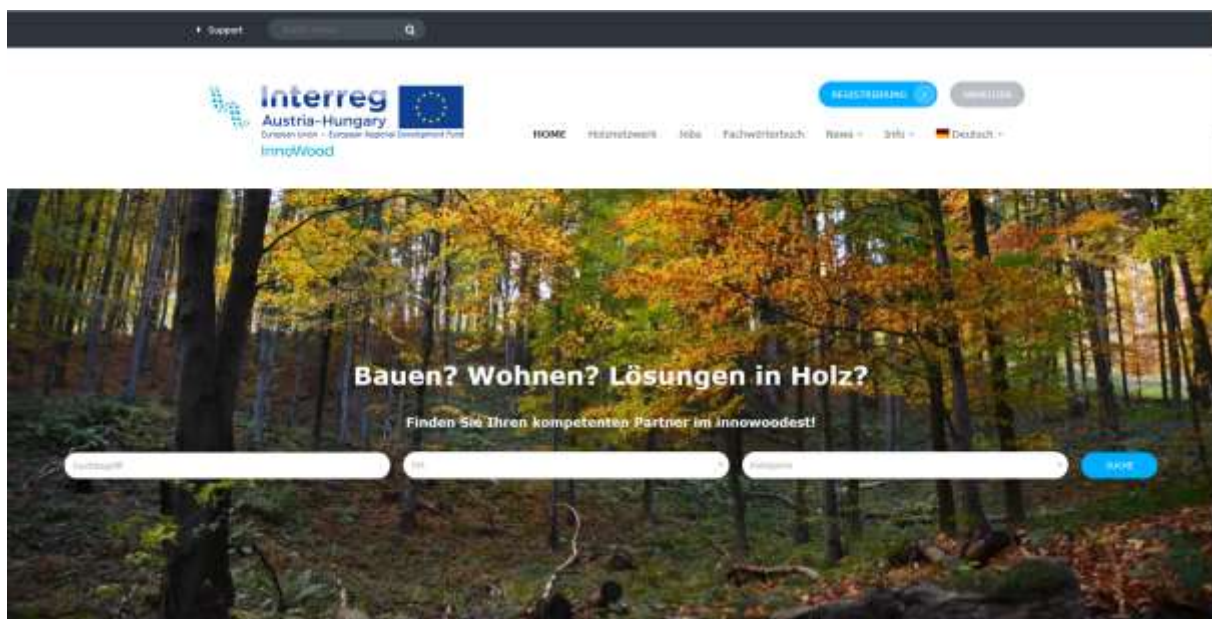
Support

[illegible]

Interreg
Austria-Hungary
European Union – European Regional Development Fund
InnoWood

REGISTRIERUNG

ANMELDEN

HOME Holznetzwerk Jobs Fachwörterbuch News Info Deutsch

Bauen? Wohnen? Lösungen in Holz?

Finden Sie Ihren kompetenten Partner im innowoodest!

Suchbegriff

Ort

Kategorie

SUCHE